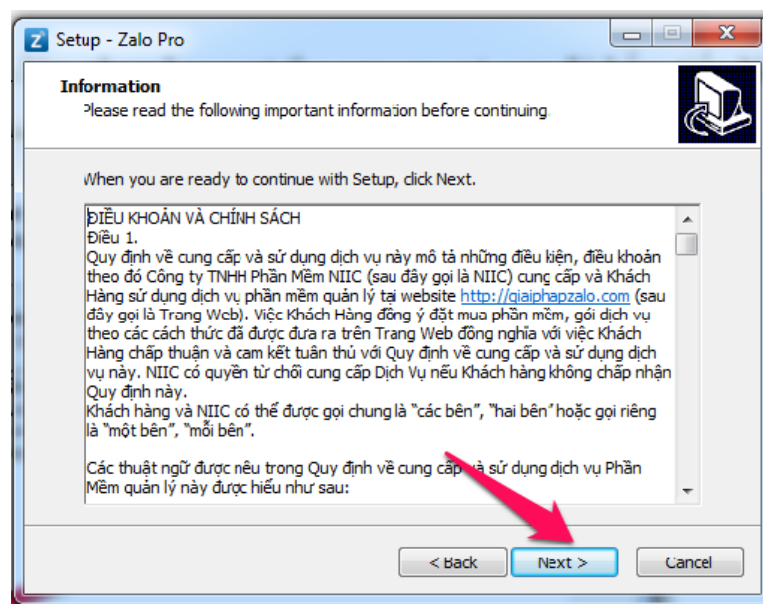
Setup - Zalo Pro

Information
Please read the following important information before continuing.

When you are ready to continue with Setup, click Next.

ĐIỀU KHOẢN VÀ CHÍNH SÁCH
Điều 1.
Quy định về cung cấp và sử dụng dịch vụ này mô tả những điều kiện, điều khoản theo đó Công ty TNHH Phần Mềm NIIC (sau đây gọi là NIIC) cung cấp và Khách Hàng sử dụng dịch vụ phần mềm quản lý tại website http://giaiphapzalo.com (sau đây gọi là Trang Web). Việc Khách Hàng đồng ý đặt mua phần mềm, gói dịch vụ theo các cách thức đã được đưa ra trên Trang Web đồng nghĩa với việc Khách Hàng chấp thuận và cam kết tuân thủ với Quy định về cung cấp và sử dụng dịch vụ này. NIIC có quyền từ chối cung cấp Dịch Vụ nếu Khách hàng không chấp nhận Quy định này.
Khách hàng và NIIC có thể được gọi chung là "các bên", "hai bên" hoặc gọi riêng là "một bên", "mỗi bên".

Các thuật ngữ được nêu trong Quy định về cung cấp và sử dụng dịch vụ Phần Mềm quản lý này được hiểu như sau:

< Back
Next >
Cancel